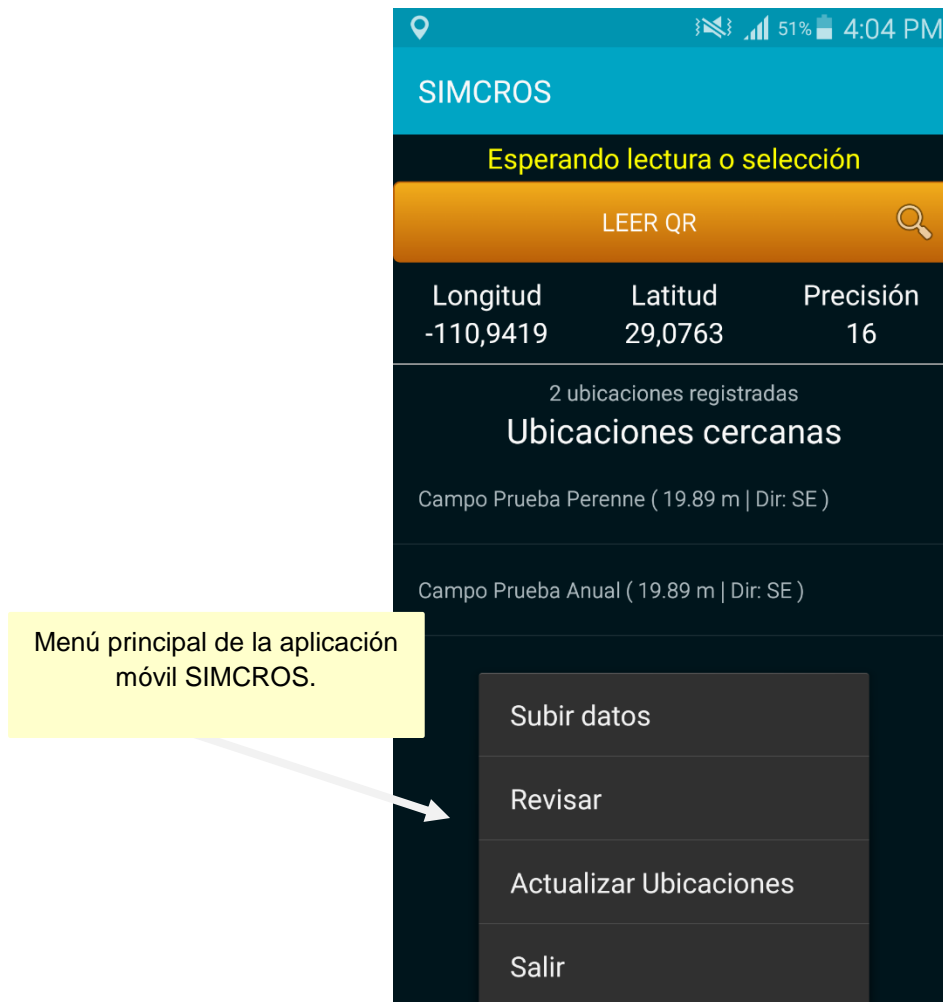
51% 4:04 PM

SIMCROS

Esperando lectura o selección

LEER QR

| Longitud | Latitud | Precisión |
|---|---|---|
| -110,9419 | 29,0763 | 16 |

2 ubicaciones registradas

Ubicaciones cercanas

Campo Prueba Perenne ( 19.89 m | Dir: SE )

Campo Prueba Anual ( 19.89 m | Dir: SE )

Menú principal de la aplicación móvil SIMCROS.

Subir datos

Revisar

Actualizar Ubicaciones

Salir